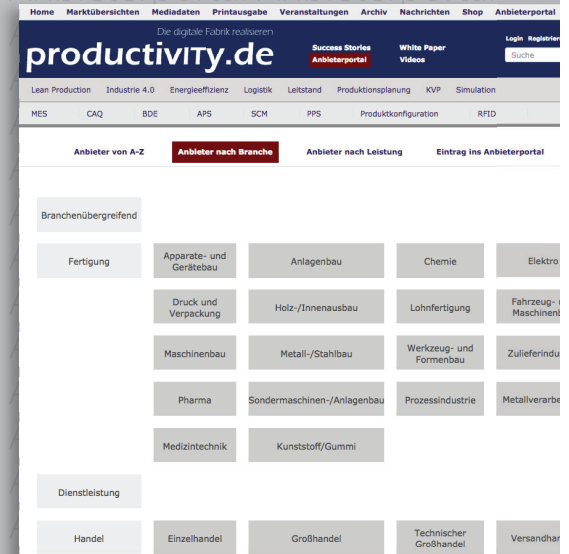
Home Marktübersichten Mediadaten Printausgabe Veranstaltungen Archiv Nachrichten Shop Anbieterportal

Die digitale Fabrik realisieren
productivity.de

Success Stories
Anbieterportal
White Paper
Videos
Login Registrier
Suche

Lean Production Industrie 4.0 Energieeffizienz Logistik Leitstand Produktionsplanung KVP Simulation

MES CAQ BDE APS SCM PPS Produktkonfiguration RFID

Anbieter von A-Z Anbieter nach Branche Anbieter nach Leistung Eintrag ins Anbieterportal

Branchenübergreifend

Fertigung
Apparate- und Gerätebau
Anlagenbau
Chemie
Elektro
Druck und Verpackung
Holz-/Innenausbau
Lohnfertigung
Fahrzeug- Maschinenb
Maschinenbau
Metall-/Stahlbau
Werkzeug- und Formenbau
Zulieferindu
Pharma
Sondermaschinen-/Anlagenbau
Prozessindustrie
Metallverarbe
Medizintechnik
Kunststoff/Gummi

Dienstleistung

Handel
Einzelhandel
Großhandel
Technischer Großhandel
Versandhan